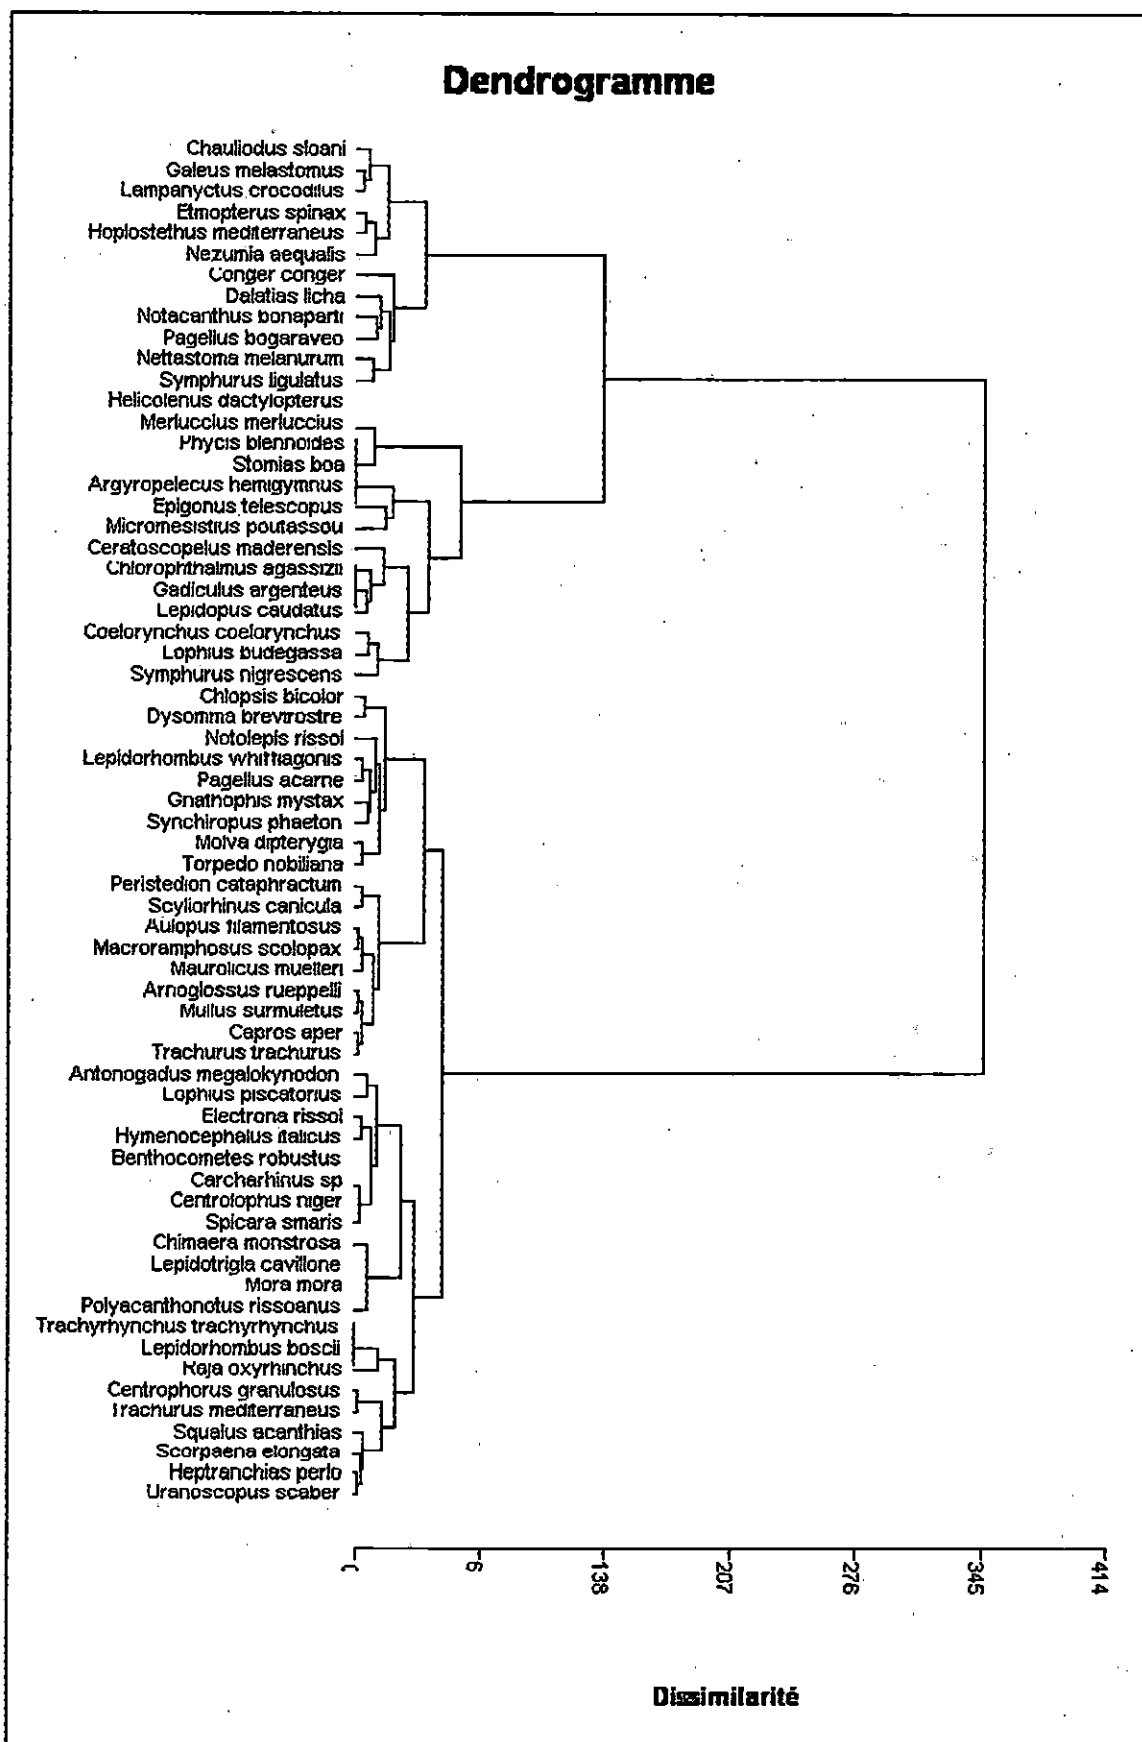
Dendrogramme

Chauliodus sloani
Galeus melastomus
Lampanyctus crocodilus
Etmopterus spinax
Hoplostethus mediterraneus
Nezumia aequalis
Conger conger
Dalatias licha
Notacanthus bonaparti
Pagellus bogaraveo
Nettastoma melanurum
Symphurus ligulatus
Helicolenus dactylopterus
Merluccius merluccius
Phycis blennoides
Stomias boa
Argyropelecus hemigymnus
Epigonus telescopus
Micromesistius poutassou
Ceratoscopelus maderensis
Chlorophthalmus agassizii
Gadiculus argenteus
Lepidopus caudatus
Coelorynchus coelorynchus
Lophius budegassa
Symphurus nigrescens
Chlopsis bicolor
Dysomma brevirostre
Notolepis rissoi
Lepidorhombus whiffiagonis
Pagellus acarne
Gnathophis mystax
Synchiropus phaeton
Molva dipterygia
Torpedo nobiliana
Peristedion cataphractum
Scyliorhinus canicula
Aulopus filamentosus
Macroramphosus scolopax
Maurolicus muelleri
Arnoglossus rueppelli
Mullus surmuletus
Capros aper
Trachurus trachurus
Antonogadus megalokynodon
Lophius piscatorius
Electrona rissoi
Hymenocephalus italicus
Benthocometes robustus
Carcharhinus sp
Centrolophus niger
Spicara smaris
Chimaera monstrosa
Lepidotrigla cavillone
Mora mora
Polyacanthonotus rissoanus
Trachyrhynchus trachyrhynchus
Lepidorhombus boscii
Raja oxyrhinchus
Centrophorus granulosus
Trachurus mediterraneus
Squalus acanthias
Scorpaena elongata
Heptranchias perlo
Uranoscopus scaber

0
69
138
207
276
345
414

Dissimilarité